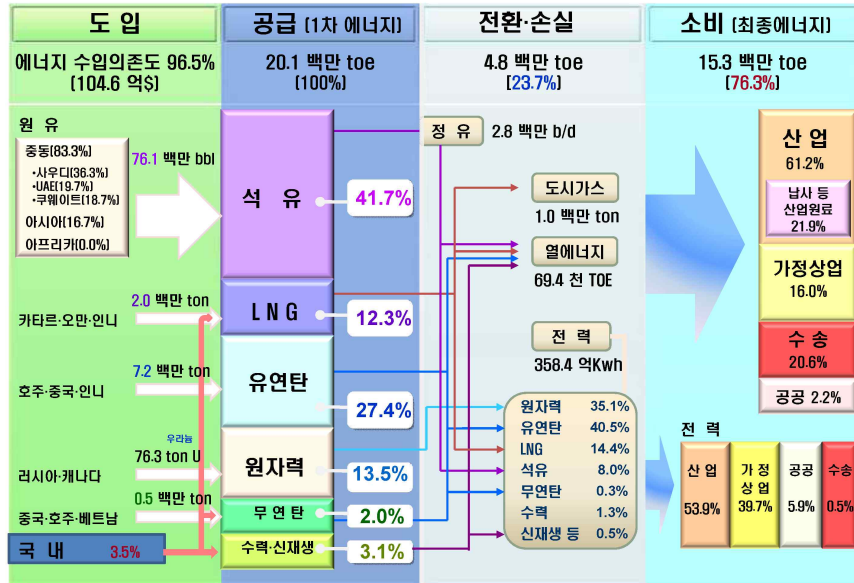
도 입

에너지 수입의존도 96.5%
(104.6 억$)

원 유

중동(83.3%)
•사우디(36.3%)
•UAE(19.7%)
•쿠웨이트(18.7%)
아시아(16.7%)
아프리카(0.0%)

76.1 백만 bbl

2.0 백만 ton
카타르·오만·인니

7.2 백만 ton
호주·중국·인니

우라늄
76.3 ton U
러시아·캐나다

0.5 백만 ton
중국·호주·베트남

국 내 3.5%

공급 (1차 에너지)

20.1 백만 toe
(100%)

석 유 41.7%

L N G 12.3%

유연탄 27.4%

원자력 13.5%

무 연 탄 2.0%

수력·신재생 3.1%

전환·손실

4.8 백만 toe
(23.7%)

정 유 2.8 백만 b/d

도시가스
1.0 백만 ton

열에너지
69.4 천 TOE

전 력
358.4 억Kwh

| | |
|---|---|
| 원자력 | 35.1% |
| 유연탄 | 40.5% |
| LNG | 14.4% |
| 석유 | 8.0% |
| 무연탄 | 0.3% |
| 수력 | 1.3% |
| 신재생 등 | 0.5% |

소비 (최종에너지)

15.3 백만 toe
(76.3%)

산 업
61.2%
납사 등
산업원료
21.9%

가정상업
16.0%

수 송
20.6%

공공 2.2%

전 력

| 산 업 | 가 정 상 업 | 공공 | 수송 |
|---|---|---|---|
| 53.9% | 39.7% | 5.9% | 0.5% |